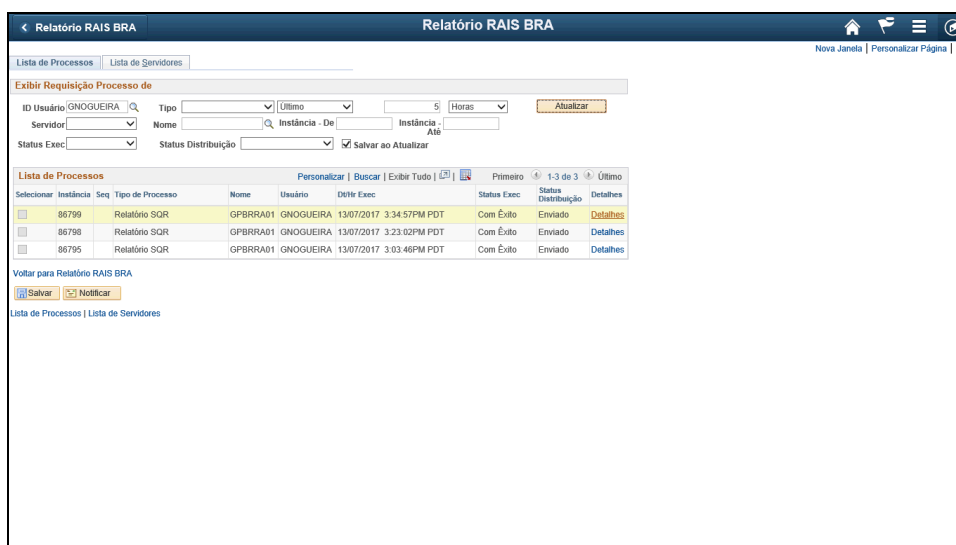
< Relatório RAIS BRA

Relatório RAIS BRA

Nova Janela | Personalizar Página |

Lista de Processos | Lista de Servidores

Exibir Requisição Processo de

ID Usuário GNOGUEIRA Tipo Último 5 Horas Atualizar

Servidor Nome Instância - De Instância - Até

Status Exec Status Distribuição ☑ Salvar ao Atualizar

Lista de Processos

Personalizar | Buscar | Exibir Tudo | Primeiro 1-3 de 3 Último

| Selecionar | Instância | Seq | Tipo de Processo | Nome | Usuário | Dt/Hr Exec | Status Exec | Status Distribuição | Detalhes |
|---|---|---|---|---|---|---|---|---|---|
| | 86799 | | Relatório SQR | GPBRRA01 | GNOGUEIRA | 13/07/2017 3:34:57PM PDT | Com Êxito | Enviado | Detalhes |
| | 86798 | | Relatório SQR | GPBRRA01 | GNOGUEIRA | 13/07/2017 3:23:02PM PDT | Com Êxito | Enviado | Detalhes |
| | 86795 | | Relatório SQR | GPBRRA01 | GNOGUEIRA | 13/07/2017 3:03:46PM PDT | Com Êxito | Enviado | Detalhes |

Voltar para Relatório RAIS BRA

Salvar | Notificar

Lista de Processos | Lista de Servidores